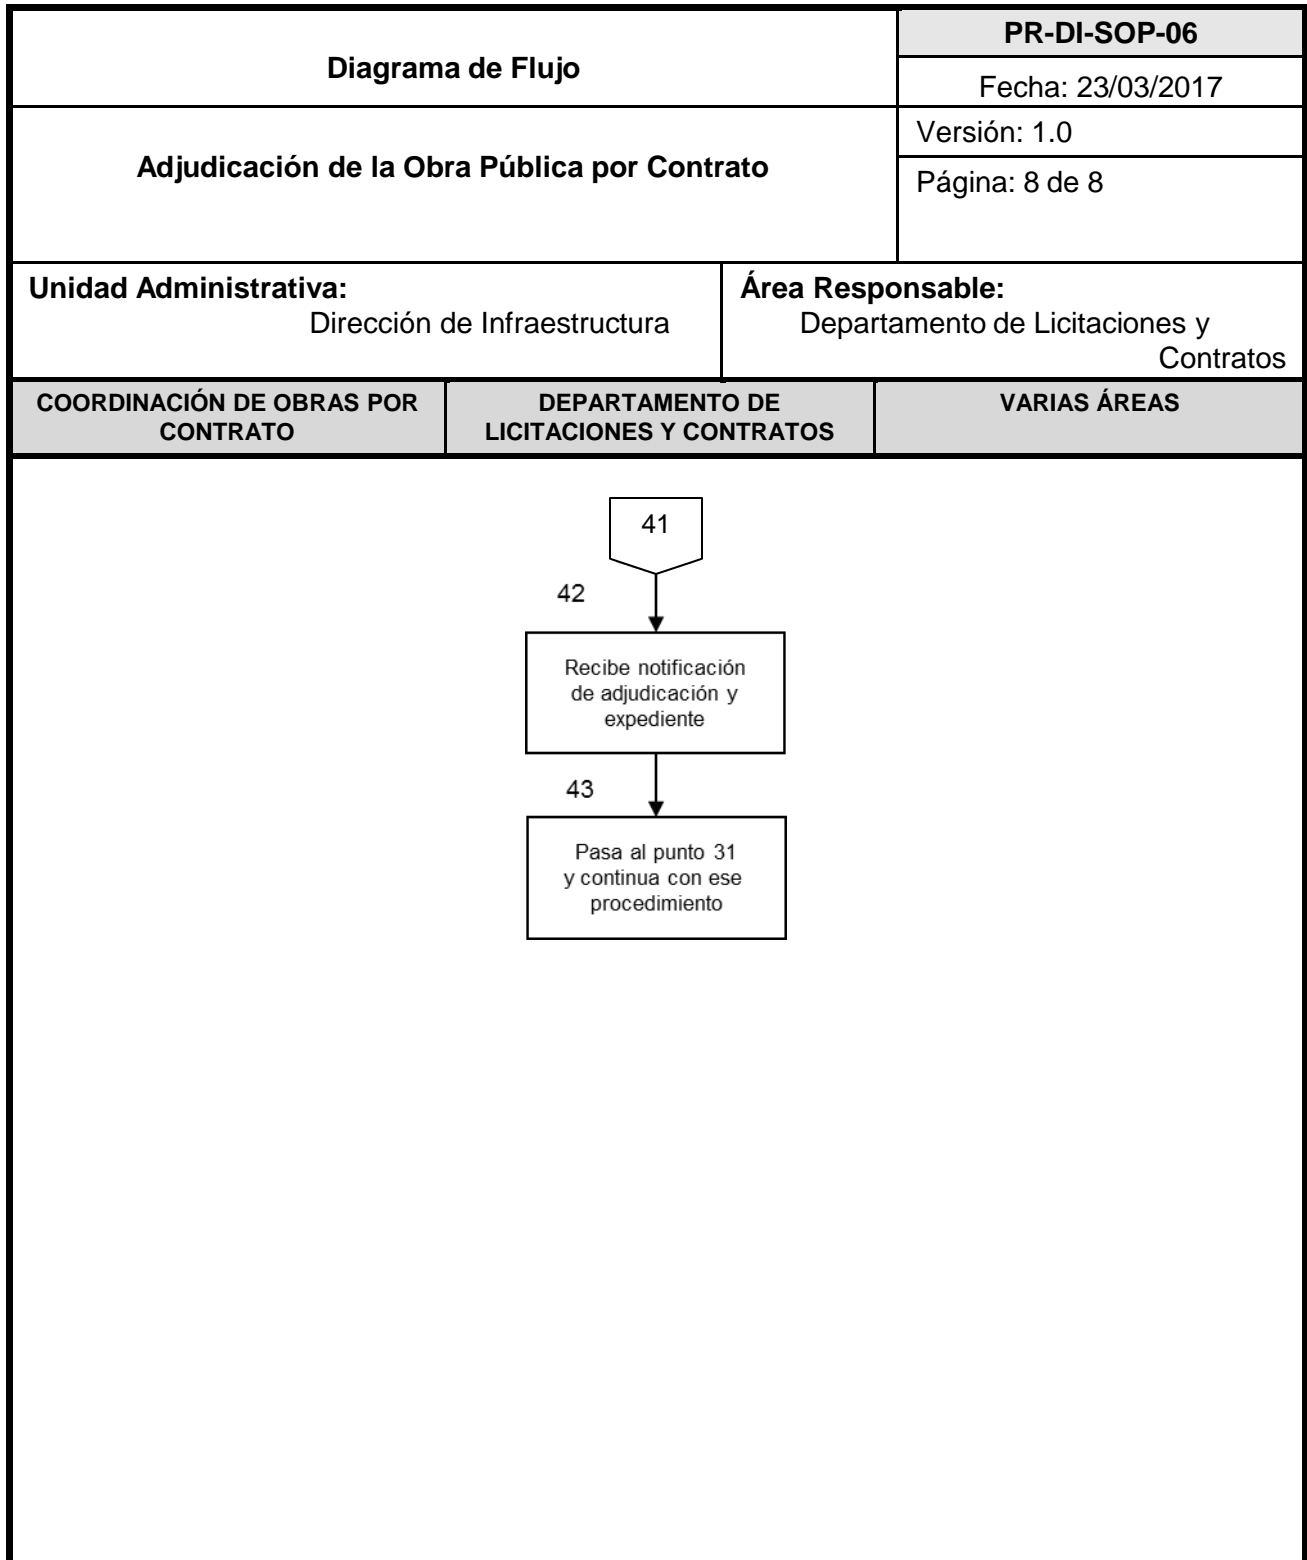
Diagrama de Flujo

PR-DI-SOP-06

Fecha: 23/03/2017

Adjudicación de la Obra Pública por Contrato

Versión: 1.0

Página: 8 de 8

Unidad Administrativa:
Dirección de Infraestructura

Área Responsable:
Departamento de Licitaciones y Contratos

| COORDINACIÓN DE OBRAS POR CONTRATO | DEPARTAMENTO DE LICITACIONES Y CONTRATOS | VARIAS ÁREAS |
|---|---|---|

41

42

Recibe notificación de adjudicación y expediente

43

Pasa al punto 31 y continua con ese procedimiento